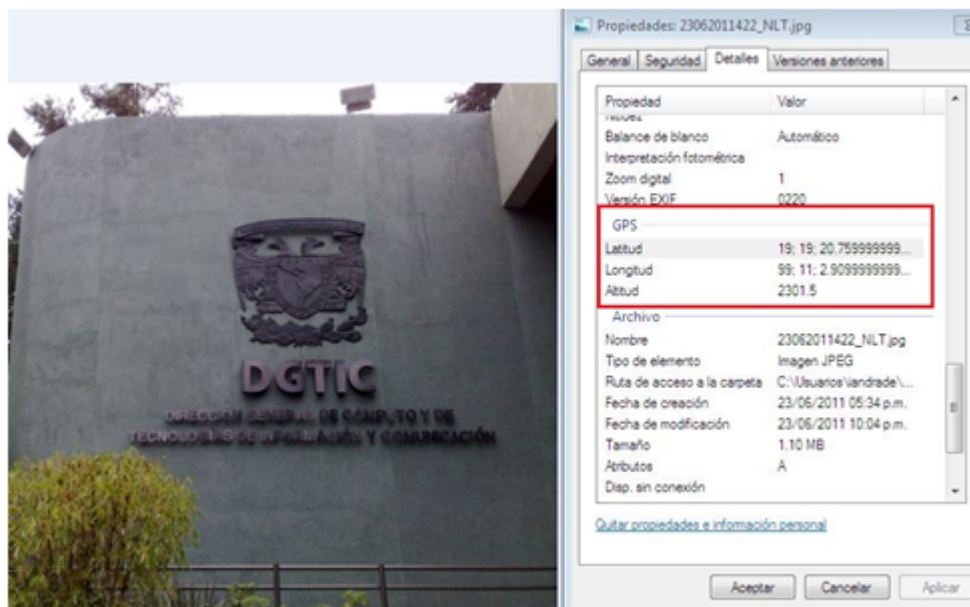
DGTIC
DIRECCIÓN GENERAL DE CÓMPUTO Y DE TECNOLOGÍAS DE INFORMACIÓN Y COMUNICACIÓN

Propiedades: 23062011422_NLT.jpg

General | Seguridad | Detalles | Versiones anteriores

| Propiedad | Valor |
|---|---|
| Balance de blanco | Automático |
| Interpretación fotométrica | |
| Zoom digital | 1 |
| Versión EXIF | 0220 |
| GPS | |
| Latitud | 19; 19; 20.759999999... |
| Longitud | 99; 11; 2.9099999999... |
| Altitud | 2301.5 |
| Archivo | |
| Nombre | 23062011422_NLT.jpg |
| Tipo de elemento | Imagen JPEG |
| Ruta de acceso a la carpeta | C:\Usuarios\landrade\... |
| Fecha de creación | 23/06/2011 05:34 p.m. |
| Fecha de modificación | 23/06/2011 10:04 p.m. |
| Tamaño | 1.10 MB |
| Atributos | A |
| Disp. sin conexión | |

Quitar propiedades e información personal

Aceptar | Cancelar | Aplicar